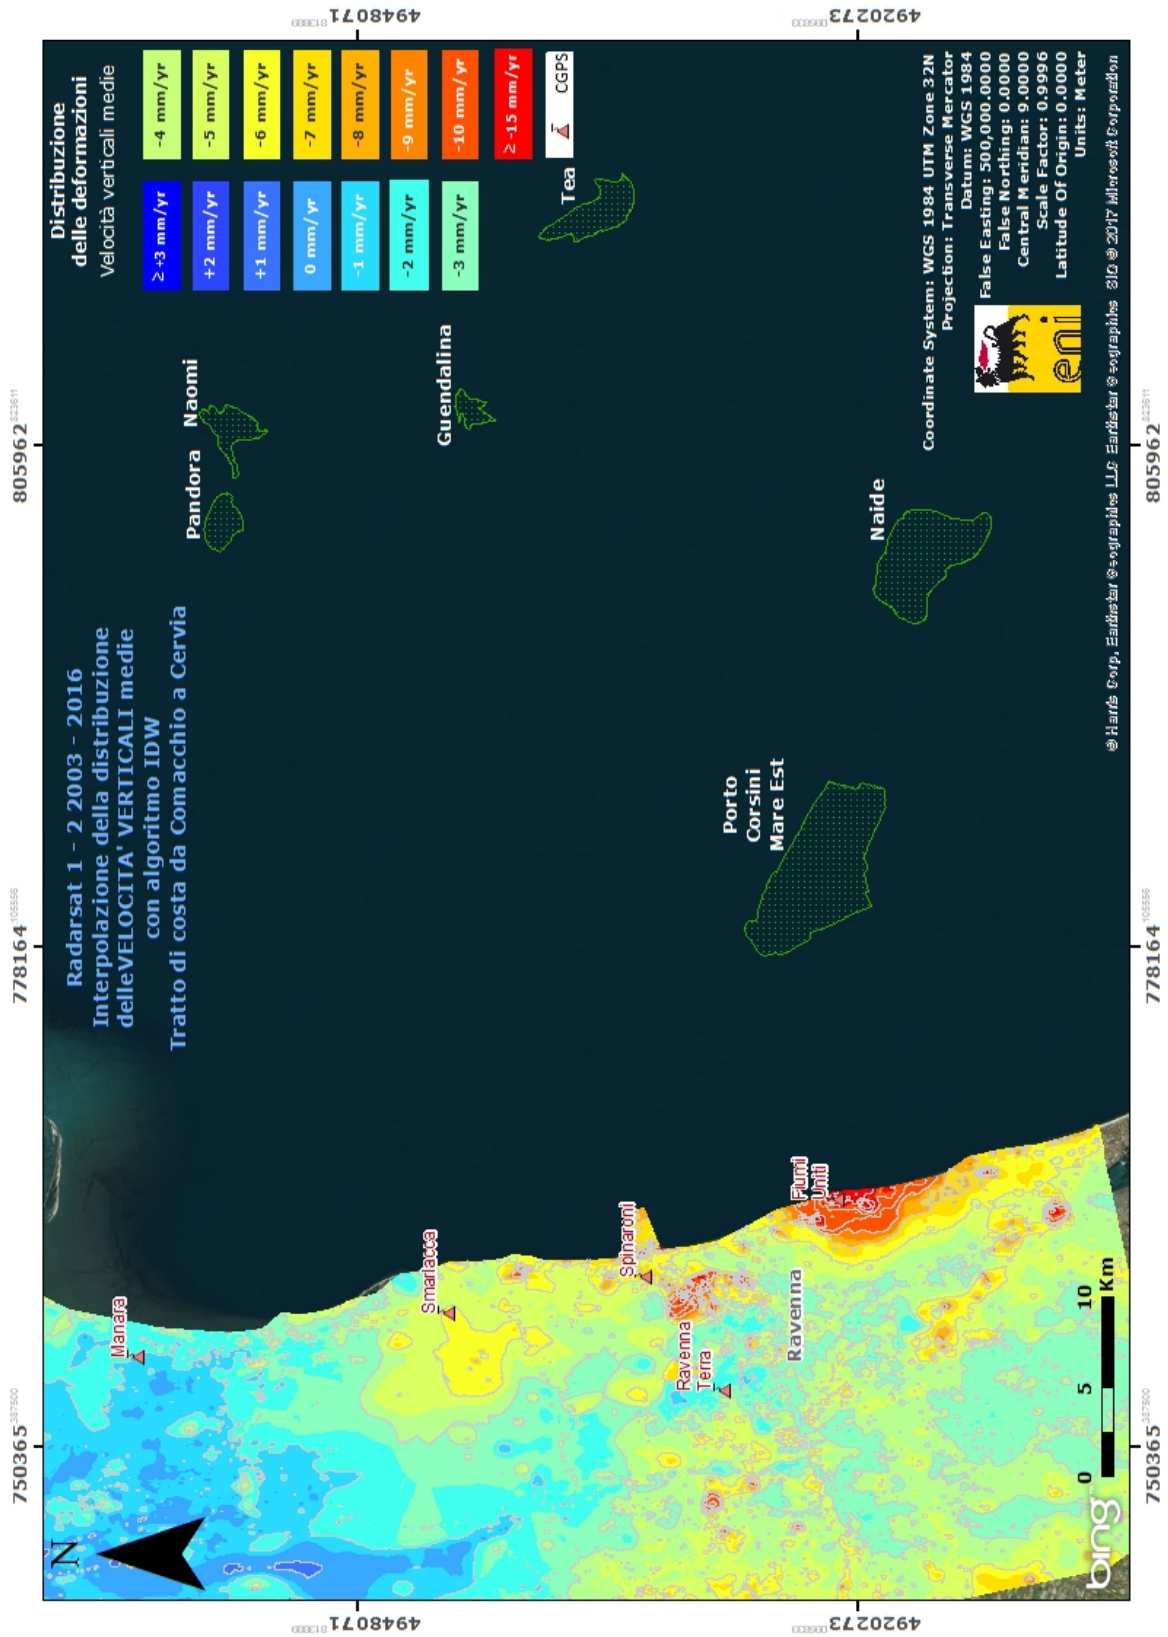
Distribuzione delle deformazioni
Velocità verticali medie

| | |
|---|---|
| ≥+3 mm/yr | -4 mm/yr |
| +2 mm/yr | -5 mm/yr |
| +1 mm/yr | -6 mm/yr |
| 0 mm/yr | -7 mm/yr |
| -1 mm/yr | -8 mm/yr |
| -2 mm/yr | -9 mm/yr |
| -3 mm/yr | -10 mm/yr |
| | ≥-15 mm/yr |
| | CGPS |

Radarsat 1 - 2 2003 - 2016
Interpolazione della distribuzione delleVELOCITA' VERTICALI medie con algoritmo IDW
Tratto di costa da Comacchio a Cervia

Coordinate System: WGS 1984 UTM Zone 32N
Projection: Transverse Mercator
Datum: WGS 1984
False Easting: 500,000.0000
False Northing: 0.0000
Central Meridian: 9.0000
Scale Factor: 0.9996
Latitude Of Origin: 0.0000
Units: Meter

eni

© Harris Corp, Earthstar Geographics LLC Earthstar Geographics SIO © 2017 Microsoft Corporation

Tea
Naomi
Pandora
Guendalina
Naide
Porto Corsini Mare Est
Manara
Smarlacca
Spinaroni
Ravenna Terra
Ravenna
Fiumi Uniti

4948071
4920273
750365
778164
805962

N
0 5 10 Km
bing